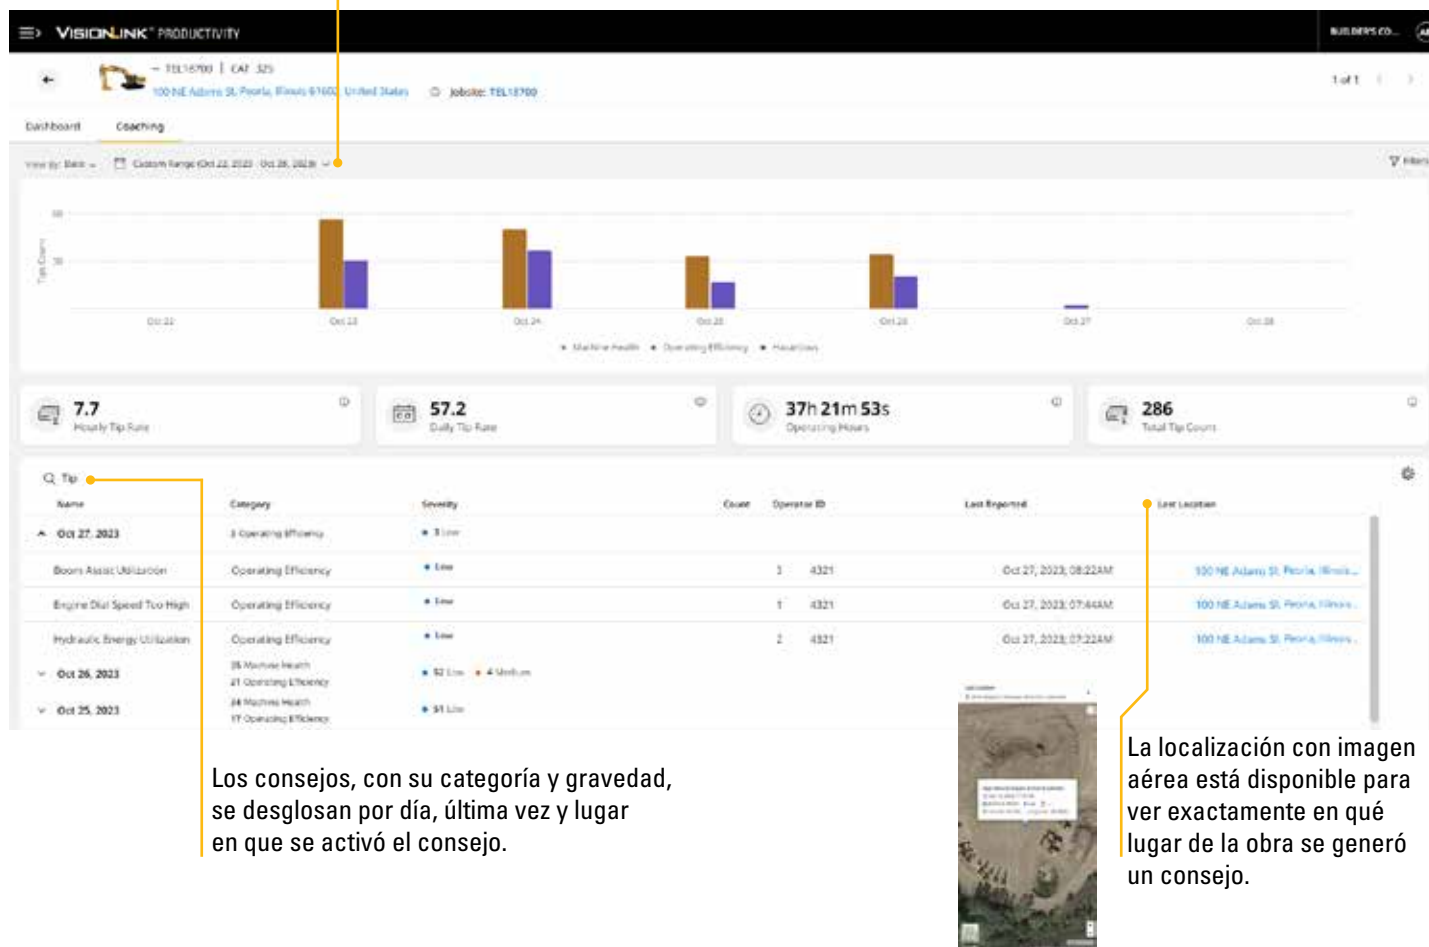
VISIONLINK PRODUCTIVITY

BUILDERS CO...

TEL18700 | CAT 325

100 NE Adams St, Peoria, Illinois 61602, United States

Jobsite: TEL18700

1 of 1

Dashboard

Coaching

View by: Date

Custom Range (Oct 22, 2023 - Oct 28, 2023)

Filters

Tips Count

Oct 22

Oct 23

Oct 24

Oct 25

Oct 26

Oct 27

Oct 28

Machine Health

Operating Efficiency

Hazardous

7.7
Hourly Tip Rate

57.2
Daily Tip Rate

37h 21m 53s
Operating Hours

286
Total Tip Count

Tip

| Name | Category | Severity | Count | Operator ID | Last Reported | Last Location |
|---|---|---|---|---|---|---|
| Oct 27, 2023 | 3 Operating Efficiency | 3 Low | | | | |
| Boom Assist Utilization | Operating Efficiency | Low | 1 | 4321 | Oct 27, 2023, 08:22AM | 100 NE Adams St, Peoria, Illinois... |
| Engine Dial Speed Too High | Operating Efficiency | Low | 1 | 4321 | Oct 27, 2023, 07:44AM | 100 NE Adams St, Peoria, Illinois... |
| Hydraulic Energy Utilization | Operating Efficiency | Low | 2 | 4321 | Oct 27, 2023, 07:22AM | 100 NE Adams St, Peoria, Illinois... |
| Oct 26, 2023 | 35 Machine Health 21 Operating Efficiency | 52 Low 4 Medium | | | | |
| Oct 25, 2023 | 34 Machine Health 17 Operating Efficiency | 51 Low | | | | |

Los consejos, con su categoría y gravedad, se desglosan por día, última vez y lugar en que se activó el consejo.

La localización con imagen aérea está disponible para ver exactamente en qué lugar de la obra se generó un consejo.